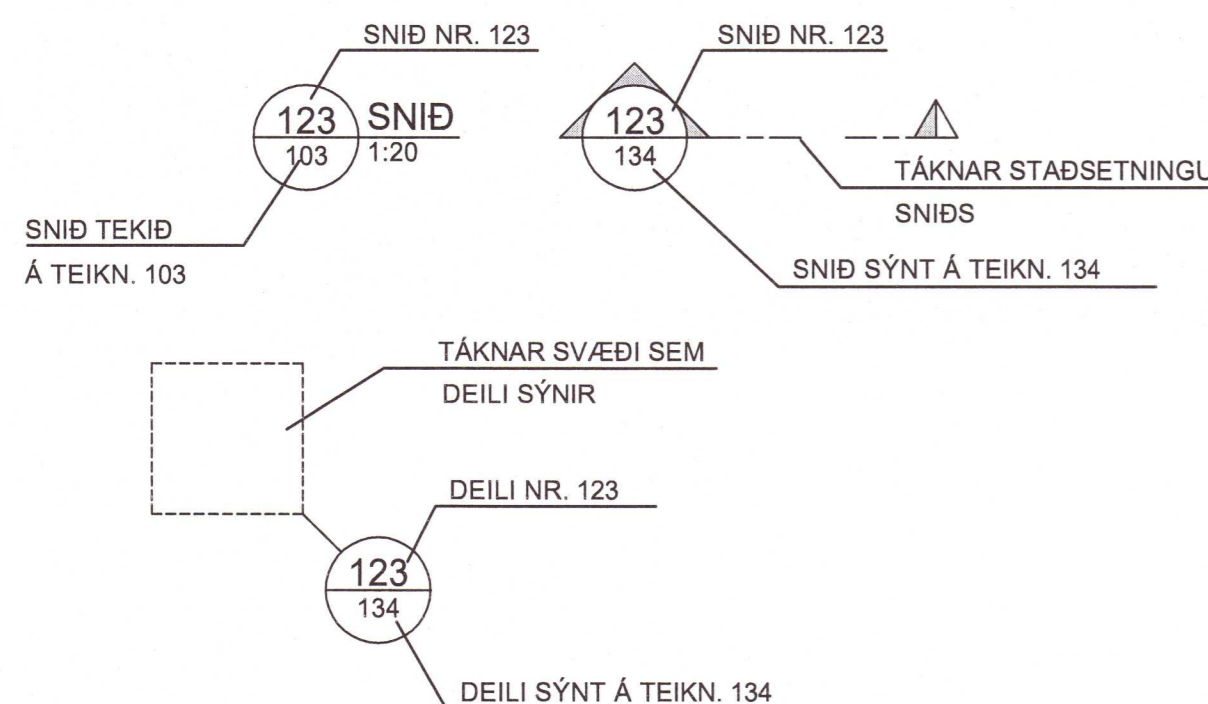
SNIÐ NR. 123

123
103

SNIÐ
1:20

SNIÐ TEKIÐ
Á TEIKN. 103

SNIÐ NR. 123

123
134

TÁKNAR STAÐSETNINGU
SNIÐS

SNIÐ SÝNT Á TEIKN. 134

TÁKNAR SVÆÐI SEM
DEILI SÝNIR

DEILI NR. 123

123
134

DEILI SÝNT Á TEIKN. 134